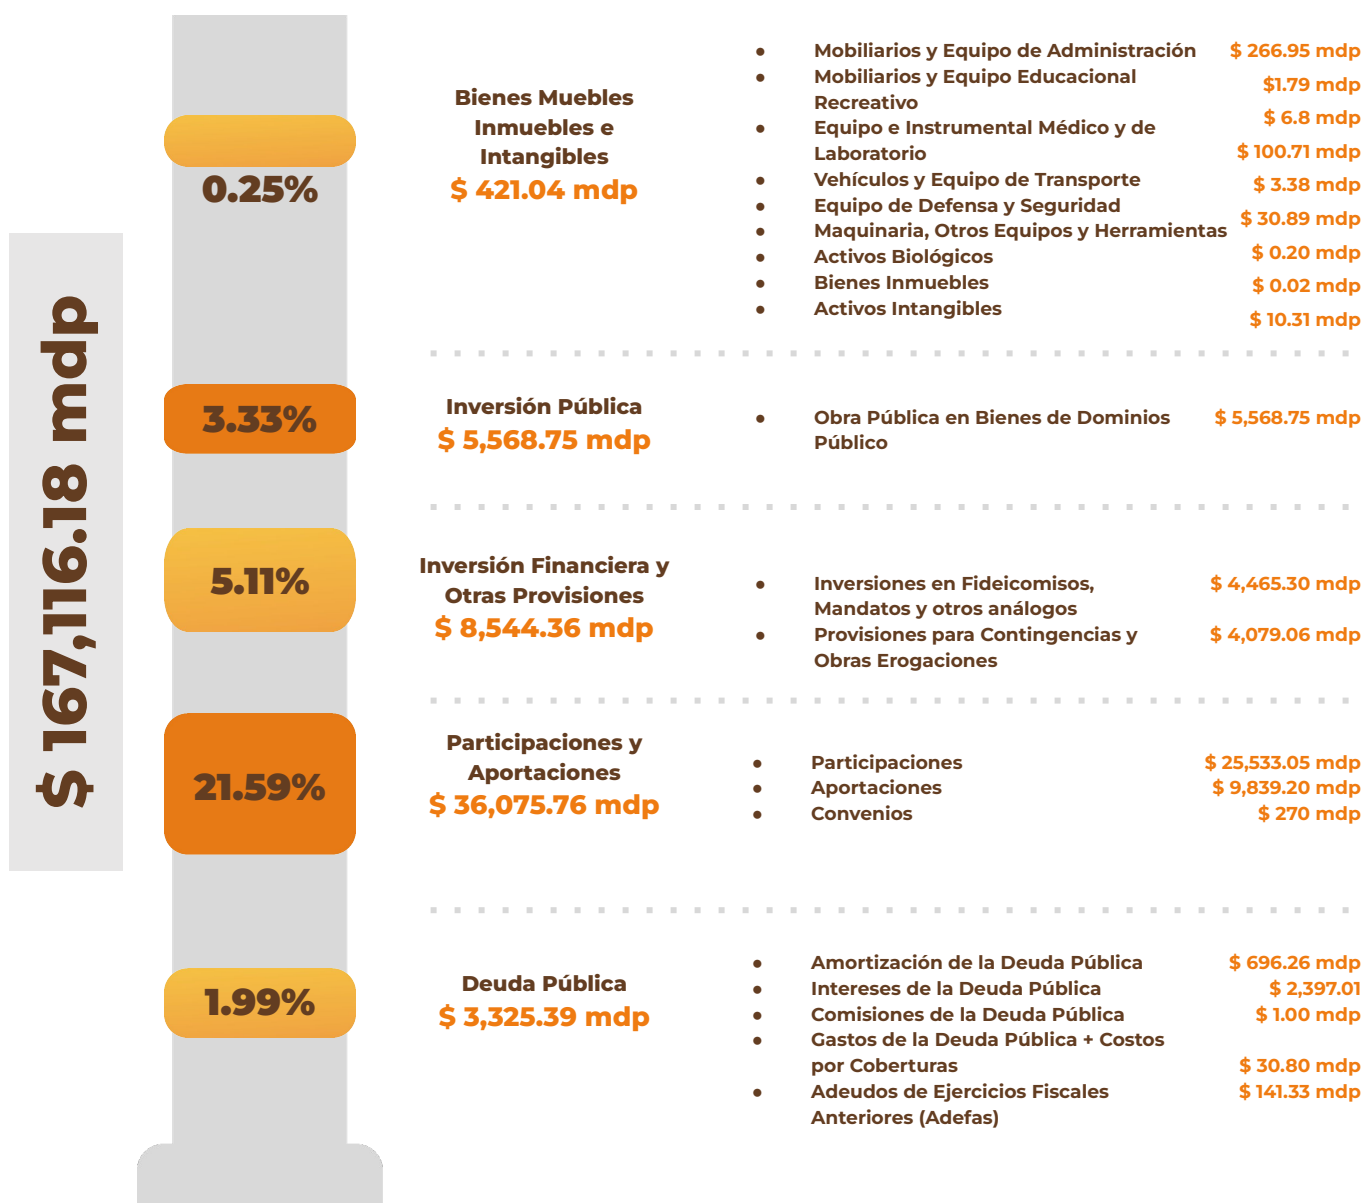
$ 167,116.18 mdp

0.25%

Bienes Muebles Inmuebles e Intangibles
$ 421.04 mdp

- Mobiliarios y Equipo de Administración $ 266.95 mdp
- Mobiliarios y Equipo Educacional Recreativo $1.79 mdp
- Equipo e Instrumental Médico y de Laboratorio $ 6.8 mdp
- Vehículos y Equipo de Transporte $ 100.71 mdp
- Equipo de Defensa y Seguridad $ 3.38 mdp
- Maquinaria, Otros Equipos y Herramientas $ 30.89 mdp
- Activos Biológicos $ 0.20 mdp
- Bienes Inmuebles $ 0.02 mdp
- Activos Intangibles $ 10.31 mdp

3.33%

Inversión Pública
$ 5,568.75 mdp

- Obra Pública en Bienes de Dominios Público $ 5,568.75 mdp

5.11%

Inversión Financiera y Otras Provisiones
$ 8,544.36 mdp

- Inversiones en Fideicomisos, Mandatos y otros análogos $ 4,465.30 mdp
- Provisiones para Contingencias y Obras Erogaciones $ 4,079.06 mdp

21.59%

Participaciones y Aportaciones
$ 36,075.76 mdp

- Participaciones $ 25,533.05 mdp
- Aportaciones $ 9,839.20 mdp
- Convenios $ 270 mdp

1.99%

Deuda Pública
$ 3,325.39 mdp

- Amortización de la Deuda Pública $ 696.26 mdp
- Intereses de la Deuda Pública $ 2,397.01
- Comisiones de la Deuda Pública $ 1.00 mdp
- Gastos de la Deuda Pública + Costos por Coberturas $ 30.80 mdp
- Adeudos de Ejercicios Fiscales Anteriores (Adefas) $ 141.33 mdp